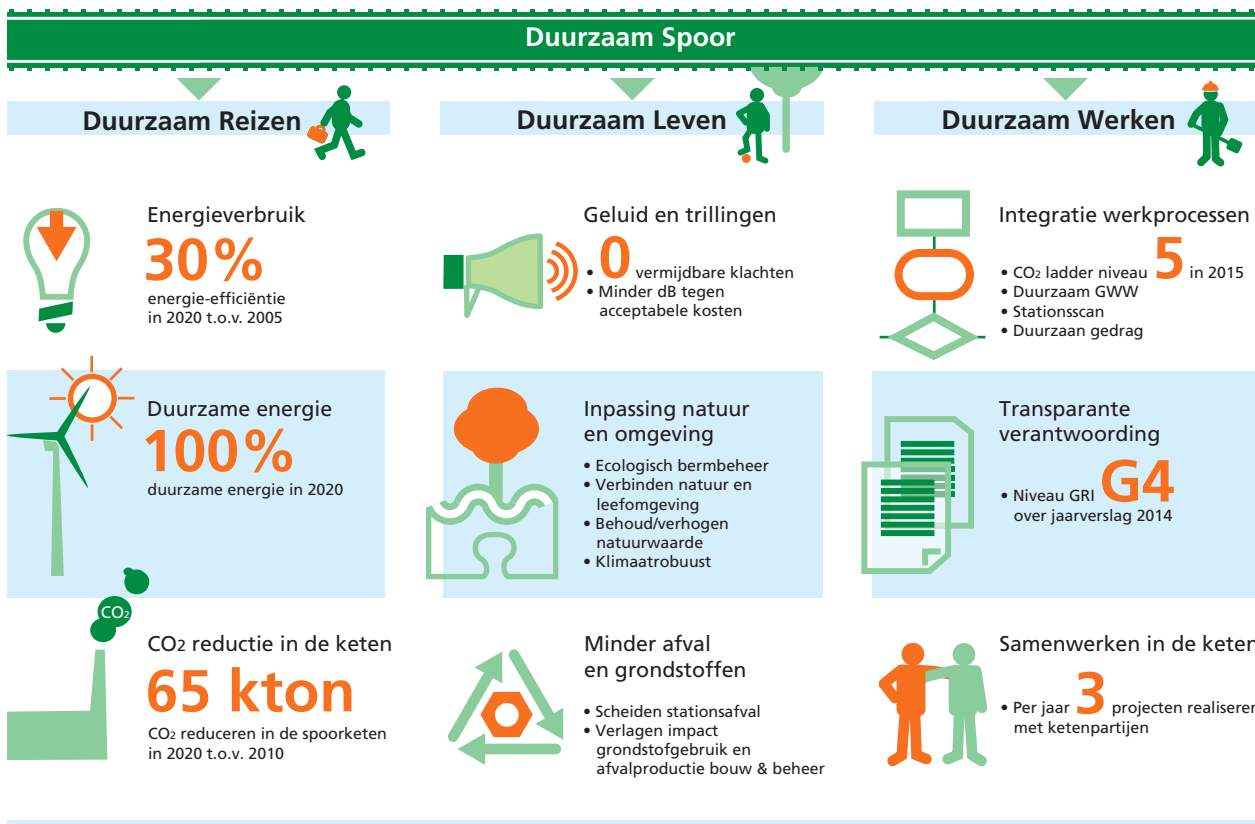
Duurzaam Spoor

Duurzaam Reizen

Duurzaam Leven

Duurzaam Werken

Energieverbruik
30%
energie-efficiëntie in 2020 t.o.v. 2005

Geluid en trillingen
• 0 vermijdbare klachten
• Minder dB tegen acceptabele kosten

Integratie werkprocessen
• $CO_2$ ladder niveau 5 in 2015
• Duurzaam GWW
• Stationsscan
• Duurzaan gedrag

Duurzame energie
100%
duurzame energie in 2020

Inpassing natuur en omgeving
• Ecologisch bermbeheer
• Verbinden natuur en leefomgeving
• Behoud/verhogen natuurwaarde
• Klimaatrobuust

Transparante verantwoording
• Niveau GRI G4 over jaarverslag 2014

$CO_2$

$CO_2$ reductie in de keten
65 kton
$CO_2$ reduceren in de spoorketen in 2020 t.o.v. 2010

Minder afval en grondstoffen
• Scheiden stationsafval
• Verlagen impact grondstofgebruik en afvalproductie bouw & beheer

Samenwerken in de keten
• Per jaar 3 projecten realiseren met ketenpartijen